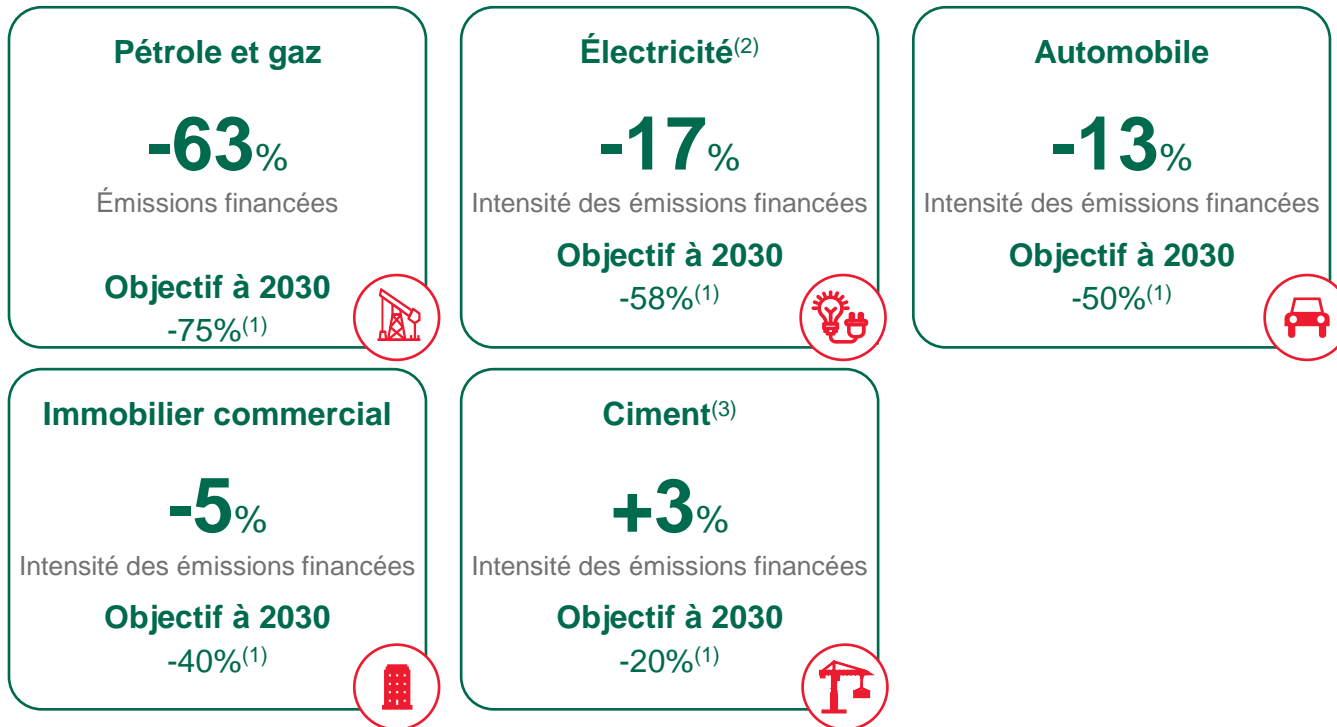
Pétrole et gaz

-63%

Émissions financées

Objectif à 2030

-75%$^{(1)}$

Électricité$^{(2)}$

-17%

Intensité des émissions financées

Objectif à 2030

-58%$^{(1)}$

Automobile

-13%

Intensité des émissions financées

Objectif à 2030

-50%$^{(1)}$

Immobilier commercial

-5%

Intensité des émissions financées

Objectif à 2030

-40%$^{(1)}$

Ciment$^{(3)}$

+3%

Intensité des émissions financées

Objectif à 2030

-20%$^{(1)}$